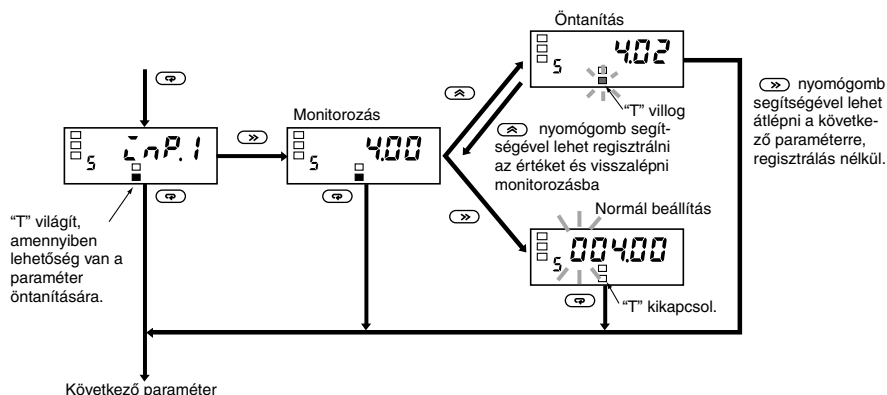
Öntanítás

4.02

"T" villog

nyomógomb segítségével lehet átlépni a következő paraméterre, regisztrálás nélkül.

inP.1

Monitorozás

4.00

nyomógomb segítségével lehet regisztrálni az értéket és visszalépni monitorozásba

Normál beállítás

004.00

"T" világít, amennyiben lehetőség van a paraméter öntanítására.

"T" kikapcsol.

Következő paraméter